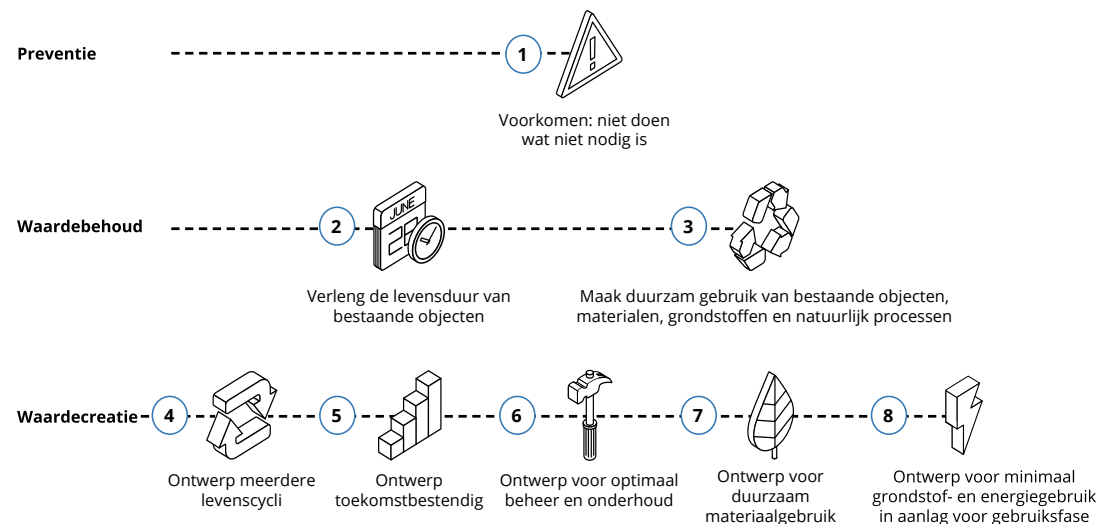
Preventie

1

Voorkomen: niet doen wat niet nodig is

Waardebehoud

2

JUNE

Verleng de levensduur van bestaande objecten

3

Maak duurzam gebruik van bestaande objecten, materialen, grondstoffen en natuurlijk processen

Waardecreatie

4

Ontwerp meerdere levenscycli

5

Ontwerp toekomstbestendig

6

Ontwerp voor optimaal beheer en onderhoud

7

Ontwerp voor duurzaam materiaalgebruik

8

Ontwerp voor minimaal grondstof- en energiegebruik in aanlag voor gebruiksfase